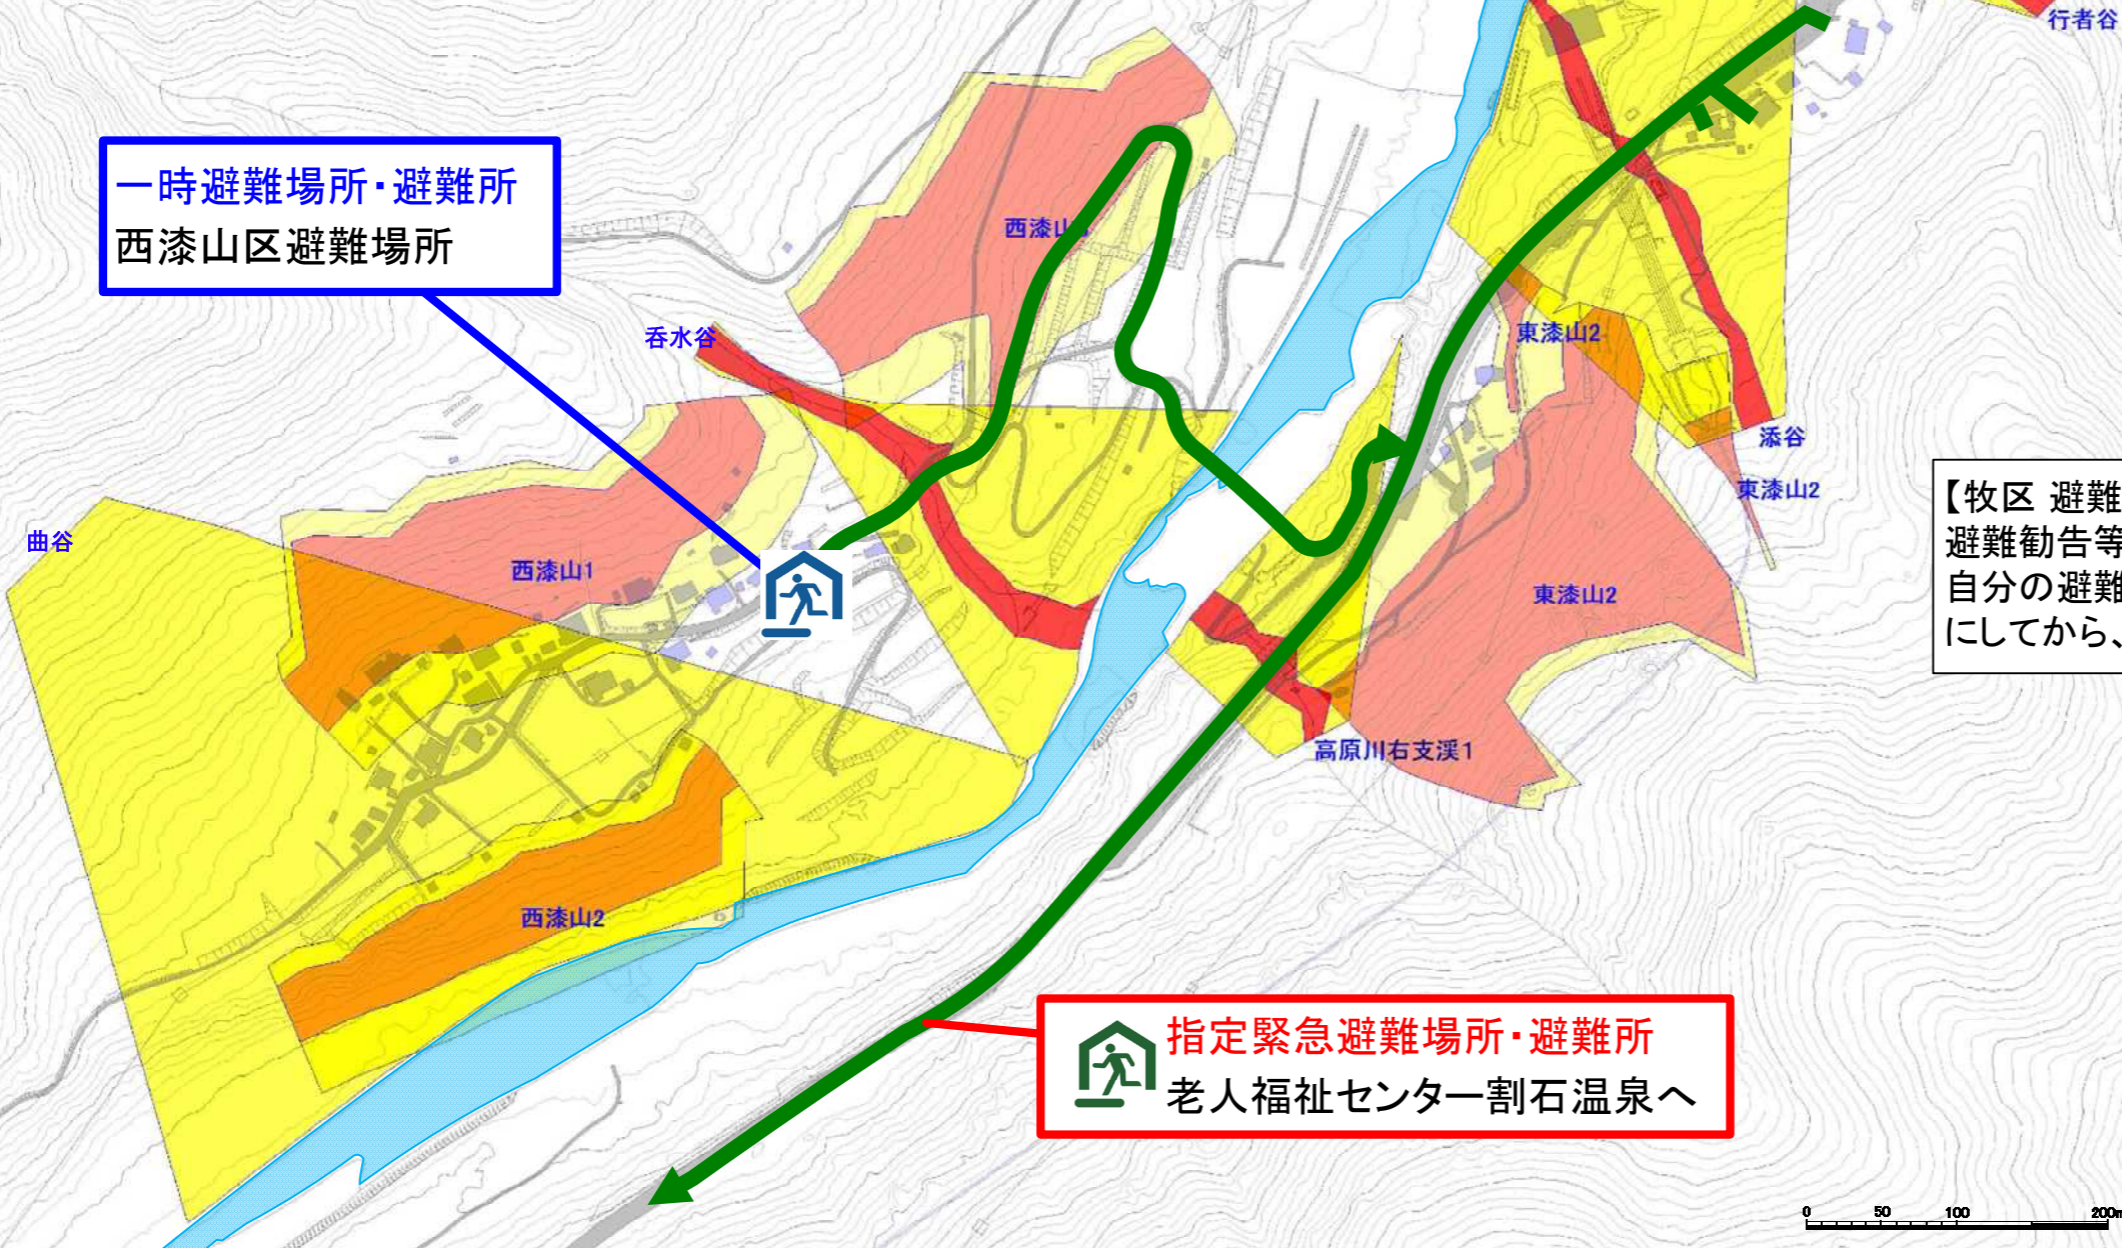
行者谷

一時避難場所・避難所
西漆山区避難場所

西漆山1

香水谷

東漆山2

添谷

東漆山2

【牧区 避難
避難勧告等
自分の避難
にしてから、

曲谷

西漆山1

東漆山2

高原川右支渓1

西漆山2

指定緊急避難場所・避難所
老人福祉センター割石温泉へ

0 50 100 200m